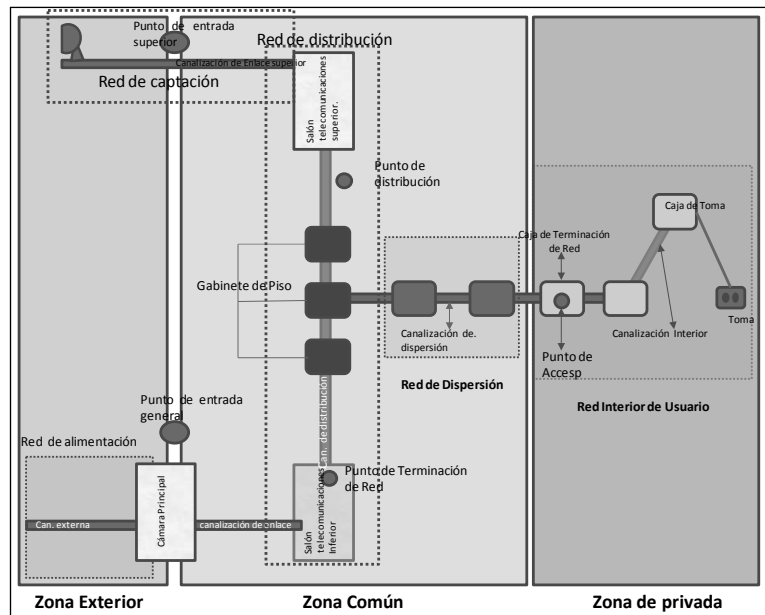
Punto de entrada superior

Red de distribución

Canalización de Enlace superior

Red de captación

Salón telecomunicaciones superior.

Punto de distribución

Caja de Toma

Caja de Terminación de Red

Gabinete de Piso

Canalización de. dispersión

Canalización Interior

Toma

Punto de Accesp

Red de Dispersión

Red Interior de Usuario

Punto de entrada general

Red de alimentación

Can. de distribución

Punto de Terminación de Red

Can. externa

Cámara Principal

canalización de enlace

Salón telecomunicaciones Inferior

Zona Exterior

Zona Común

Zona de privada